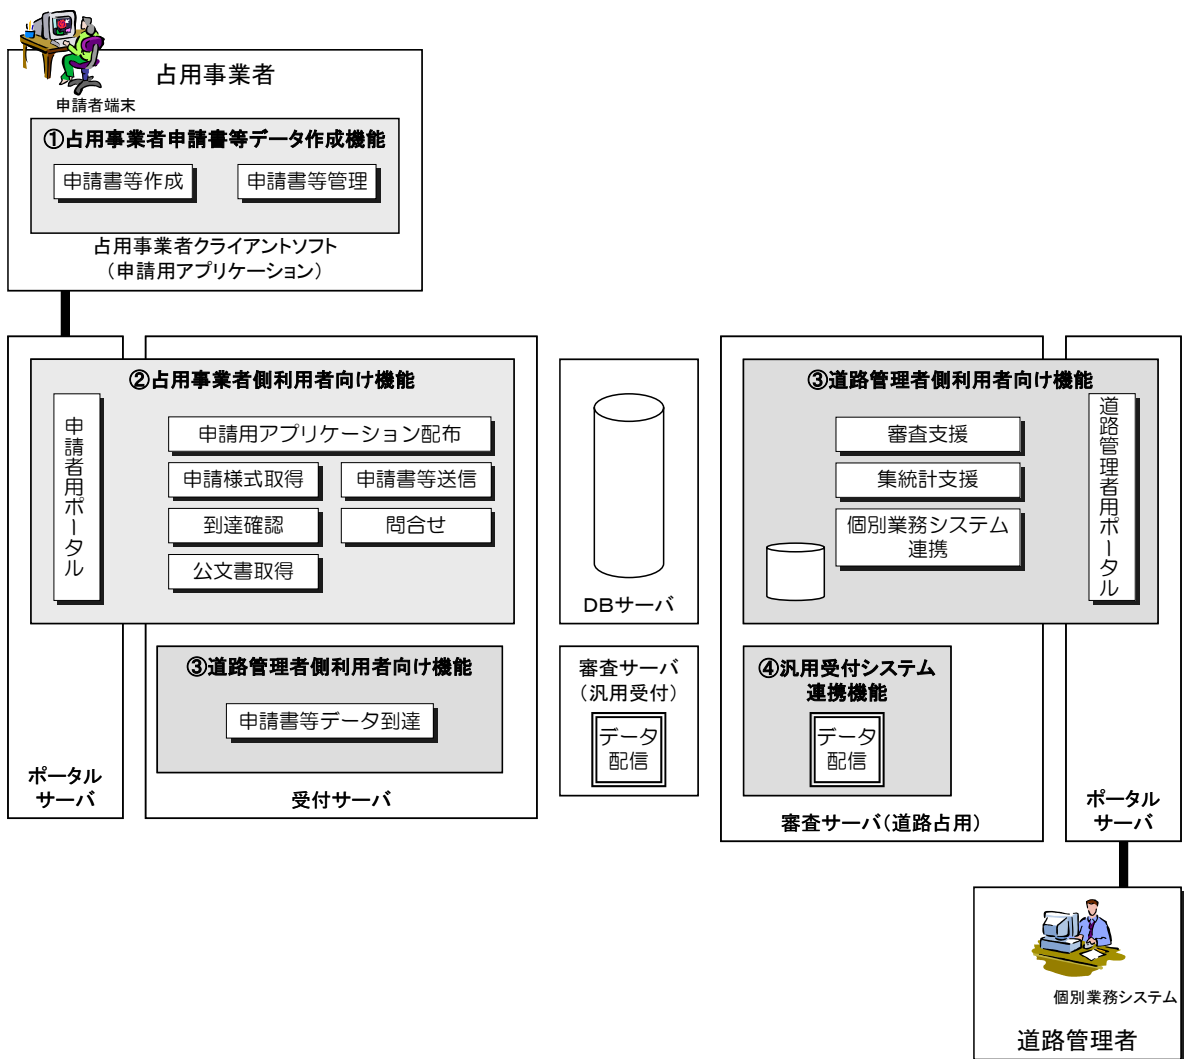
占用事業者

申請者端末

①占用事業者申請書等データ作成機能

申請書等作成

申請書等管理

占用事業者クライアントソフト
（申請用アプリケーション）

②占用事業者側利用者向け機能

申請者用ポータル

申請用アプリケーション配布

申請様式取得

申請書等送信

到達確認

問合せ

公文書取得

③道路管理者側利用者向け機能

申請書等データ到達

ポータルサーバ

受付サーバ

DBサーバ

審査サーバ（汎用受付）

データ配信

③道路管理者側利用者向け機能

審査支援

集統計支援

個別業務システム連携

道路管理者用ポータル

④汎用受付システム連携機能

データ配信

審査サーバ（道路占用）

ポータルサーバ

個別業務システム

道路管理者